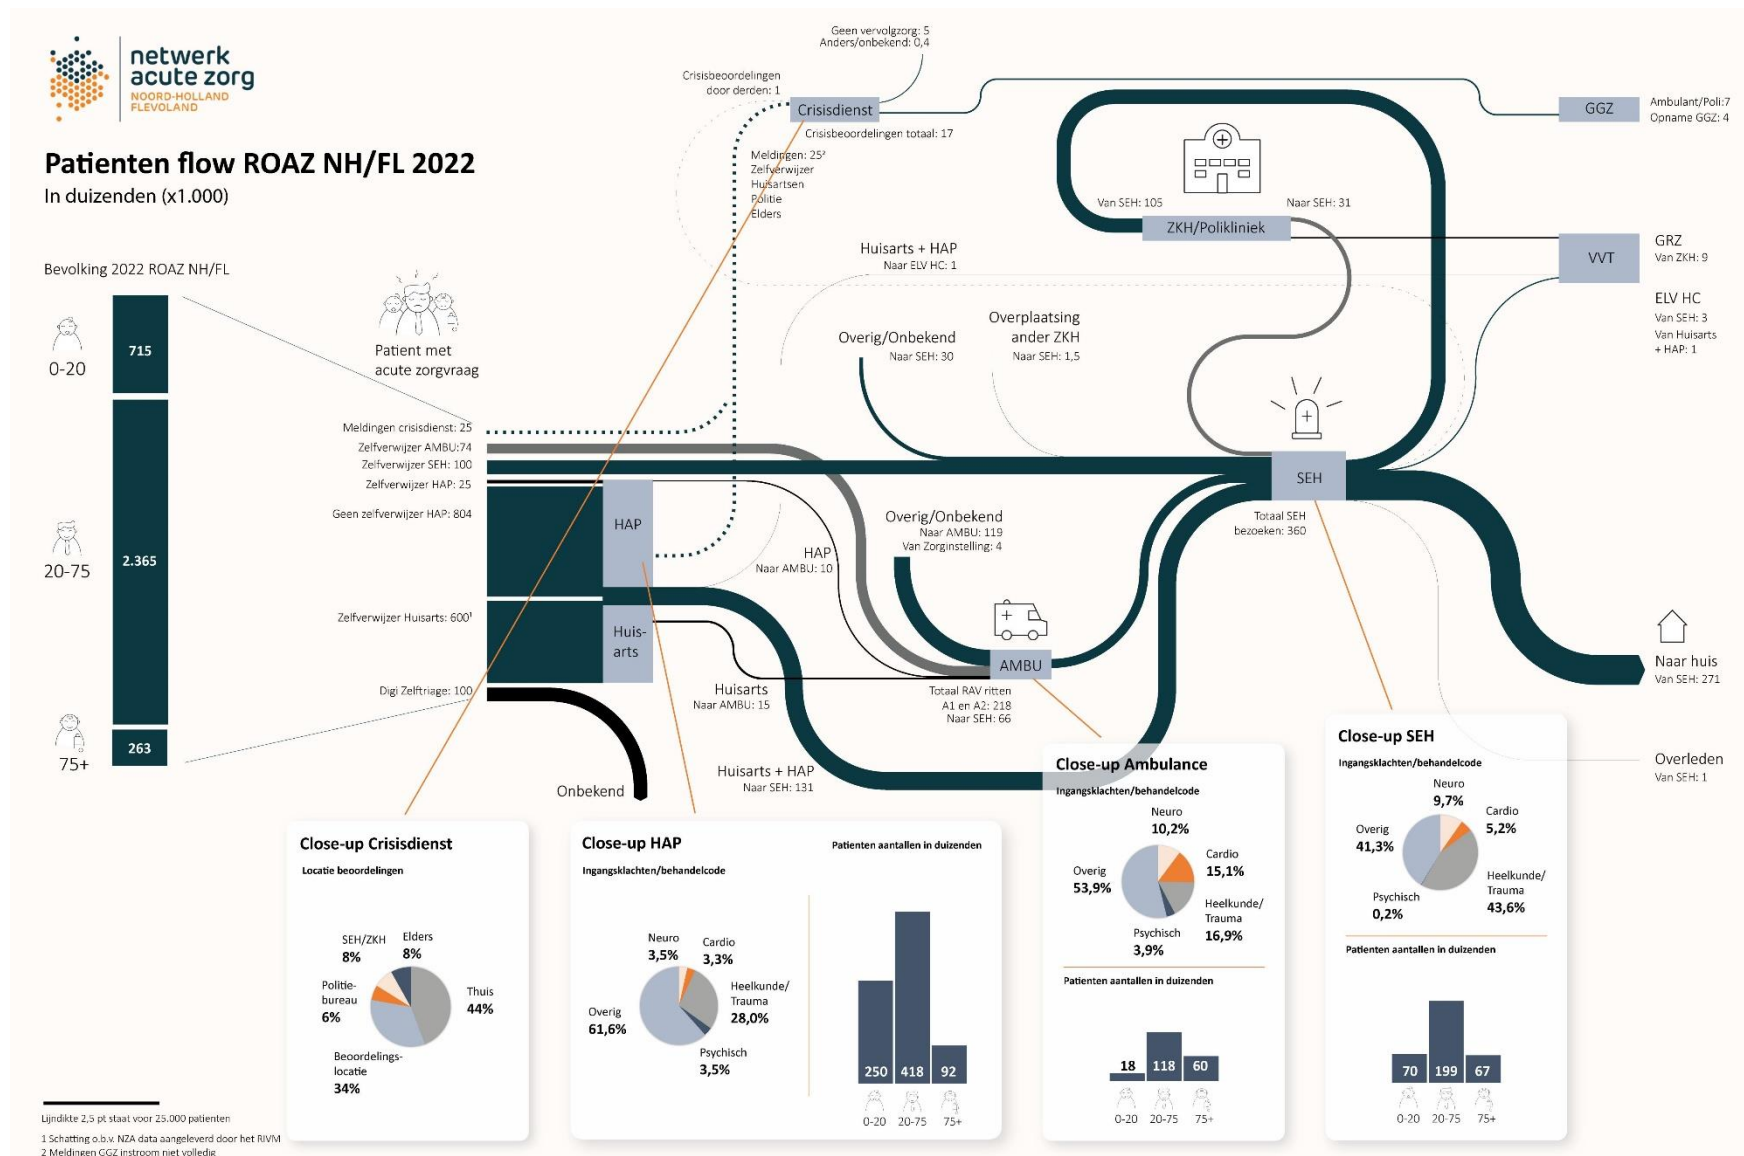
netwerk acute zorg
NOORD-HOLLAND FLEVOLAND

Patienten flow ROAZ NH/FL 2022
In duizenden (x1.000)

Bevolking 2022 ROAZ NH/FL

0-20
715

20-75
2.365

75+
263

Patient met acute zorgvraag

Meldingen crisisdienst: 25
Zelfverwijzer AMBU:74
Zelfverwijzer SEH: 100
Zelfverwijzer HAP: 25
Geen zelfverwijzer HAP: 804
Zelfverwijzer Huisarts: 600¹
Digi Zelftriage: 100

HAP
Huis-arts

Onbekend

Geen vervolgzorg: 5
Anders/onbekend: 0,4

Crisisbeoordelingen door derden: 1
Crisisdienst
Crisisbeoordelingen totaal: 17

Meldingen: 25²
Zelfverwijzer
Huisartsen
Politie
Elders

GGZ
Ambulant/Poli:7
Opname GGZ: 4

Van SEH: 105
Naar SEH: 31
ZKH/Polikliniek

VVT
GRZ
Van ZKH: 9

ELV HC
Van SEH: 3
Van Huisarts + HAP: 1

Huisarts + HAP
Naar ELV HC: 1

Overig/Onbekend
Naar SEH: 30

Overplaatsing ander ZKH
Naar SEH: 1,5

SEH
Totaal SEH bezoeken: 360

Overig/Onbekend
Naar AMBU: 119
Van Zorginstelling: 4

HAP
Naar AMBU: 10

AMBU
Totaal RAV ritten A1 en A2: 218
Naar SEH: 66

Huisarts
Naar AMBU: 15

Huisarts + HAP
Naar SEH: 131

Naar huis
Van SEH: 271

Overleden
Van SEH: 1

Close-up Crisisdienst
Locatie beoordelingen
SEH/ZKH 8%
Elders 8%
Politie-bureau 6%
Thuis 44%
Beoordelings-locatie 34%

Close-up HAP
Ingangsklachten/behandelcode
Neuro 3,5%
Cardio 3,3%
Heelkunde/ Trauma 28,0%
Overig 61,6%
Psychisch 3,5%
Patienten aantallen in duizenden
250 418 92
0-20 20-75 75+

Close-up Ambulance
Ingangsklachten/behandelcode
Neuro 10,2%
Cardio 15,1%
Overig 53,9%
Heelkunde/ Trauma 16,9%
Psychisch 3,9%
Patienten aantallen in duizenden
18 118 60
0-20 20-75 75+

Close-up SEH
Ingangsklachten/behandelcode
Neuro 9,7%
Cardio 5,2%
Overig 41,3%
Heelkunde/ Trauma 43,6%
Psychisch 0,2%
Patienten aantallen in duizenden
70 199 67
0-20 20-75 75+

Lijndikte 2,5 pt staat voor 25.000 patienten
1 Schatting o.b.v. NZA data aangeleverd door het RIVM
2 Meldingen GGZ instroom niet volledig